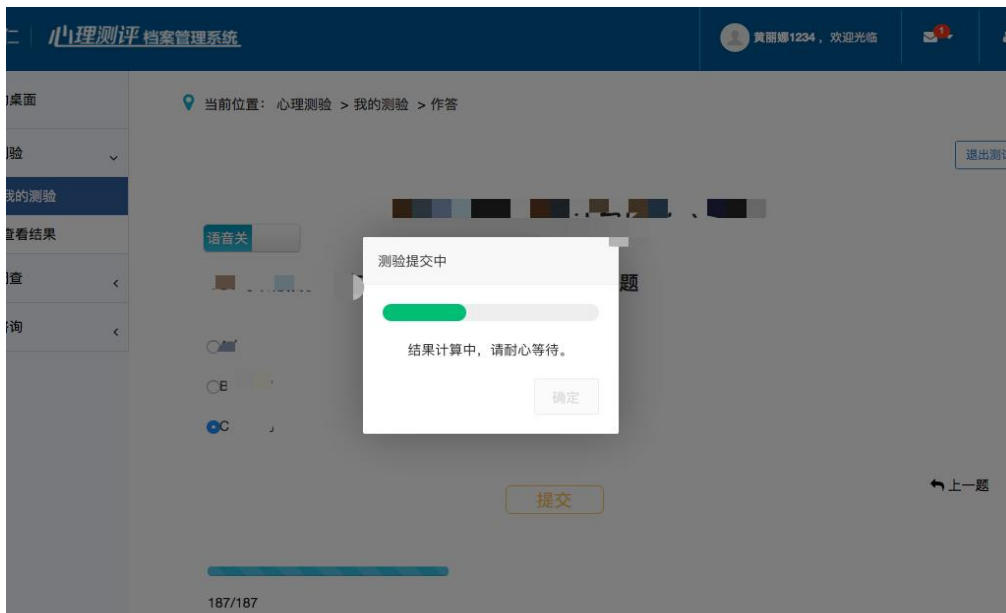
心理测评 档案管理系统

黄丽娜1234，欢迎光临

1

桌面

测验

我的测验

查看结果

调查

咨询

当前位置：心理测验 > 我的测验 > 作答

退出测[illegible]

语音关

题

A

B

C

测验提交中

结果计算中，请耐心等待。

确定

提交

上一题

187/187